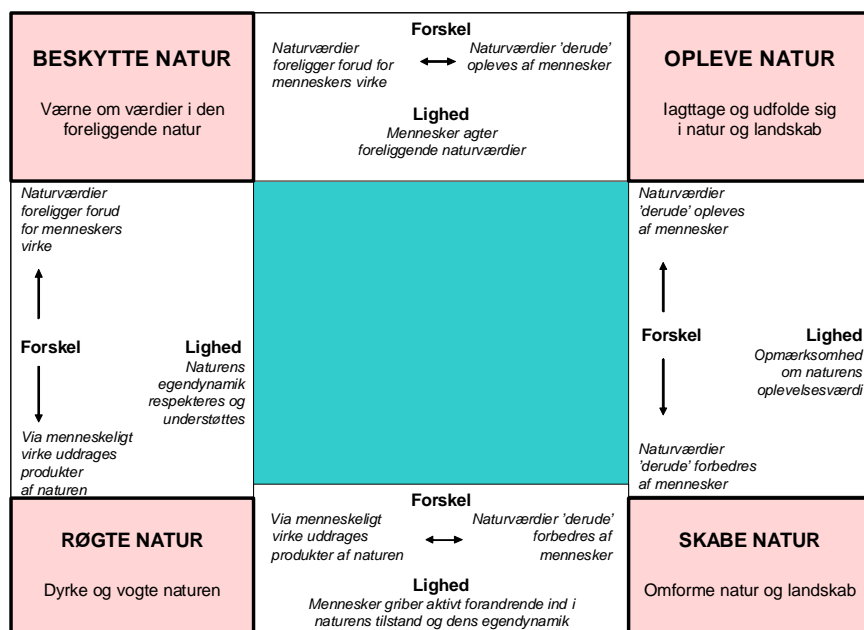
BESKYTTE NATUR

Værne om værdier i den foreliggende natur

Forskel

Naturværdier foreligger forud for menneskers virke

Naturværdier 'derude' opleves af mennesker

Lighed

Mennesker agter foreliggende naturværdier

OPLEVE NATUR

Iagttage og udfolde sig i natur og landskab

Naturværdier foreligger forud for menneskers virke

Forskel

Lighed

Naturens egendynamik respekteres og understøttes

Via menneskeligt virke uddrages produkter af naturen

Naturværdier 'derude' opleves af mennesker

Forskel

Lighed

Opmærksomhed om naturens oplevelsesværdi

Naturværdier 'derude' forbedres af mennesker

RØGTE NATUR

Dyrke og vogte naturen

Forskel

Via menneskeligt virke uddrages produkter af naturen

Naturværdier 'derude' forbedres af mennesker

Lighed

Mennesker griber aktivt forandrende ind i naturens tilstand og dens egendynamik

SKABE NATUR

Omforme natur og landskab